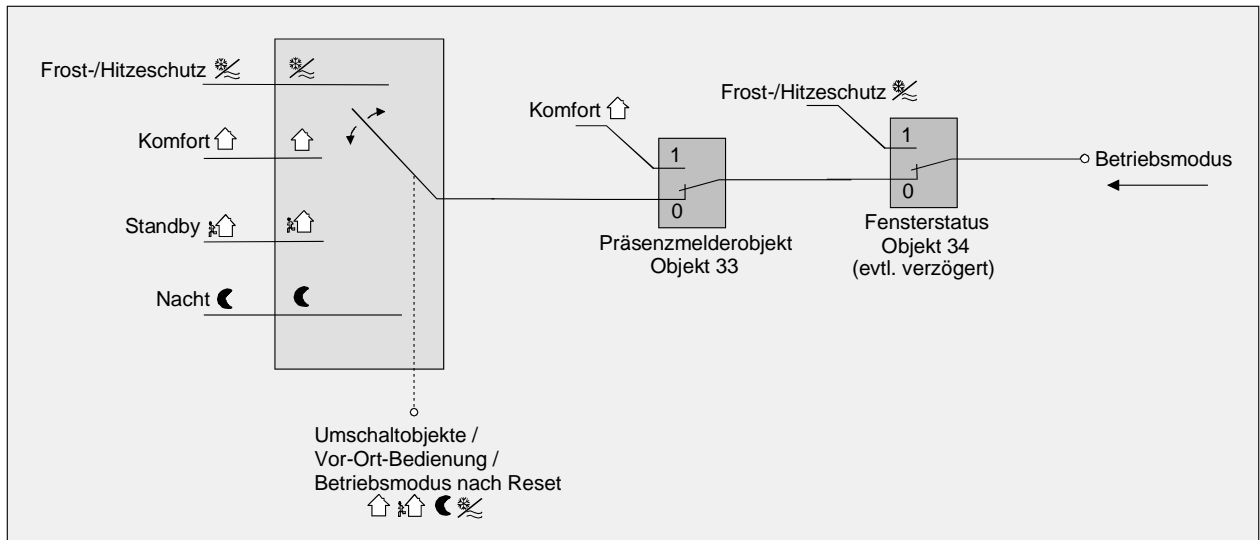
Frost-/Hitzeschutz

Komfort

Standby

Nacht

Komfort

1

0

Präsenzmelderobjekt
Objekt 33

Frost-/Hitzeschutz

1

0

Fensterstatus
Objekt 34
(evtl. verzögert)

Betriebsmodus

Umschaltobjekte /
Vor-Ort-Bedienung /
Betriebsmodus nach Reset